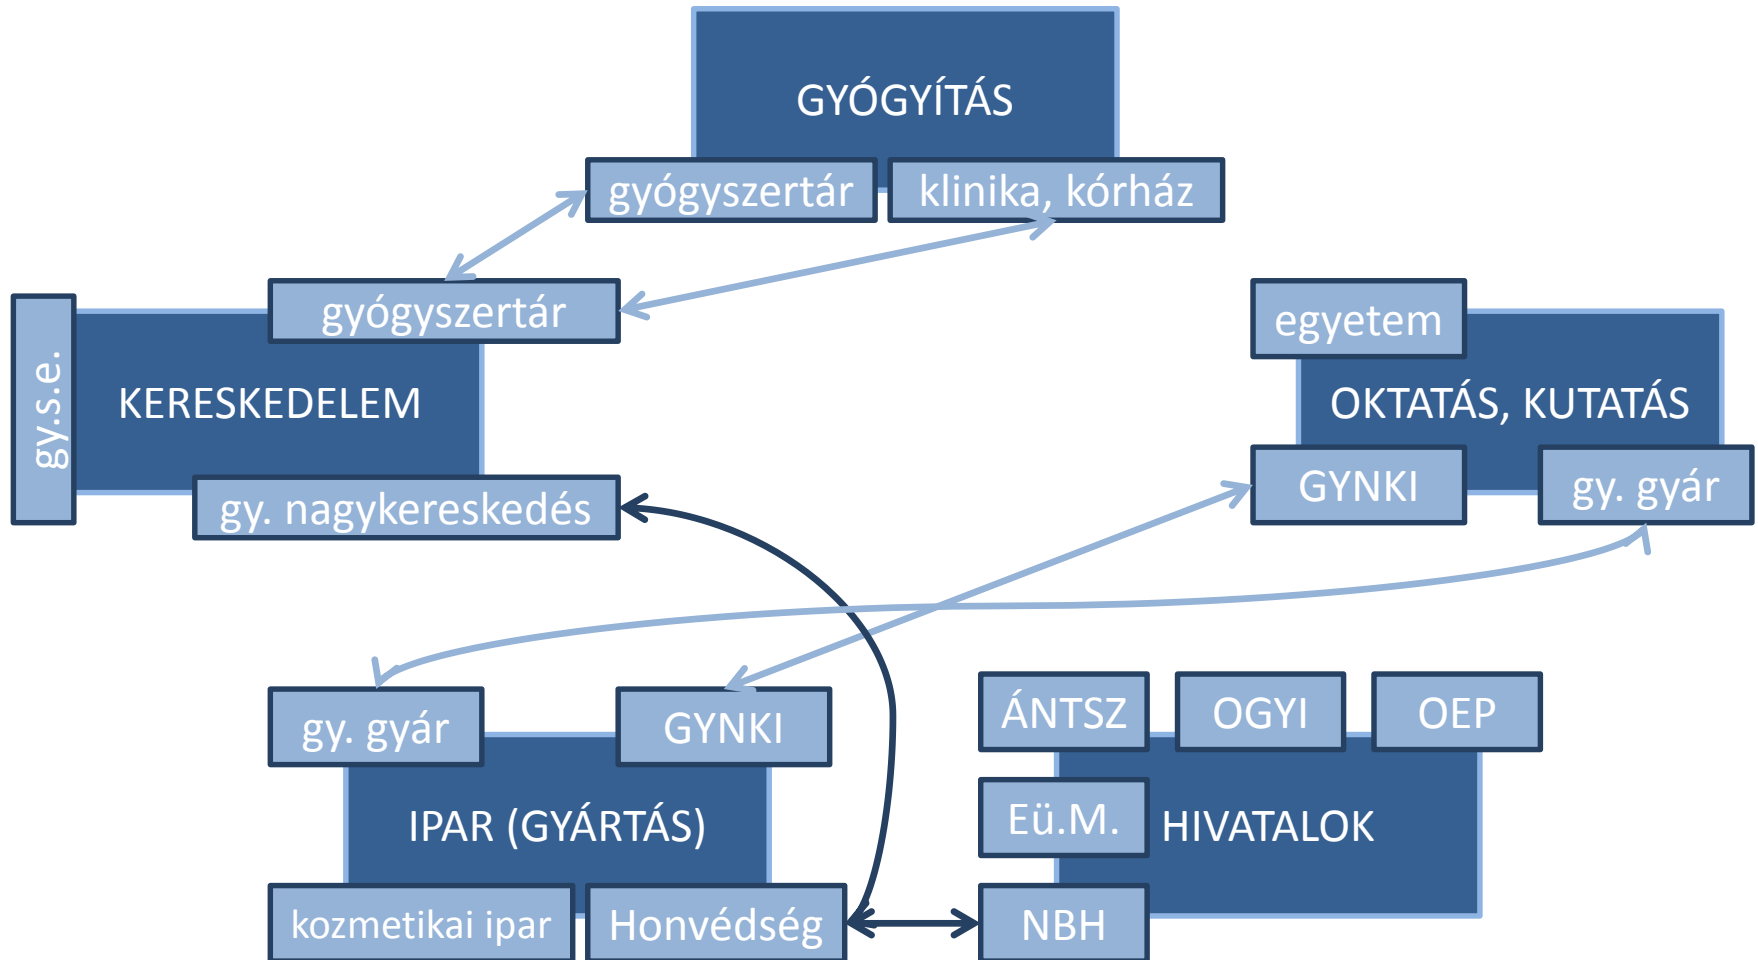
GYÓGYÍTÁS

gyógyszertár

klinika, kórház

gyógyszertár

gy.s.e.

KERESKEDELEM

gy. nagykereskedés

egyetem

OKTATÁS, KUTATÁS

GYNKI

gy. gyár

gy. gyár

GYNKI

IPAR (GYÁRTÁS)

kozmetikai ipar

Honvédség

ÁNTSZ

OGYI

OEP

Eü.M.

HIVATALOK

NBH